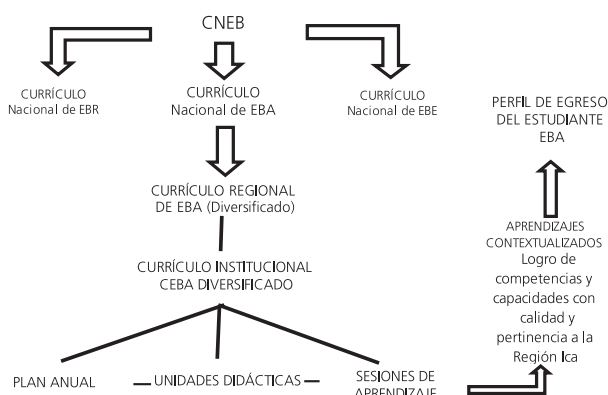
CNEB

CURRÍCULO
Nacional de EBR

CURRÍCULO
Nacional de EBA

CURRÍCULO
Nacional de EBE

PERFIL DE EGRESO
DEL ESTUDIANTE
EBA

CURRÍCULO REGIONAL
DE EBA (Diversificado)

APRENDIZAJES
CONTEXTUALIZADOS
Logro de competencias y capacidades con calidad y pertinencia a la Región Ica

CURRÍCULO INSTITUCIONAL
CEBA DIVERSIFICADO

PLAN ANUAL

UNIDADES DIDÁCTICAS

SESIONES DE
APRENDIZAJE